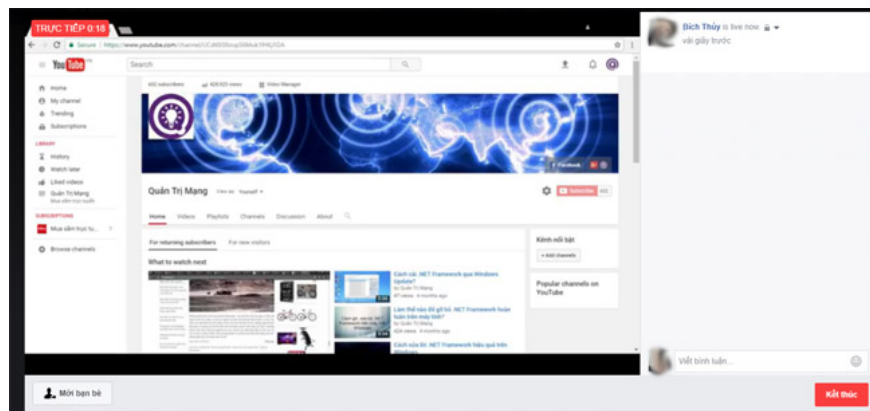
TRỰC TIẾP 0:18

Secure | https://www.youtube.com/channel/UCj

YouTube

Search

Home
My channel
Trending
Subscriptions

LIBRARY
History
Watch later
Liked videos
Quản Trị Mạng

SUBSCRIPTIONS
Mua sắm trực tu...

Browse channels

subscribers · views · Video Manager

Facebook

Quản Trị Mạng

Subscribe

Home · Videos · Playlists · Channels · Discussion · About

For returning subscribers · For new visitors

What to watch next

Cách cài .NET Framework qua Windows Update?
by Quản Trị Mạng

Làm thế nào để gỡ bỏ .NET Framework hoàn toàn trên máy tính?
by Quản Trị Mạng

Cách sửa lỗi .NET Framework hiệu quả trên Windows

Kênh nổi bật
+ Add channels

Popular channels on YouTube

Bích Thủy is live now.
vài giây trước

Viết bình luận...

Mời bạn bè

Kết thúc